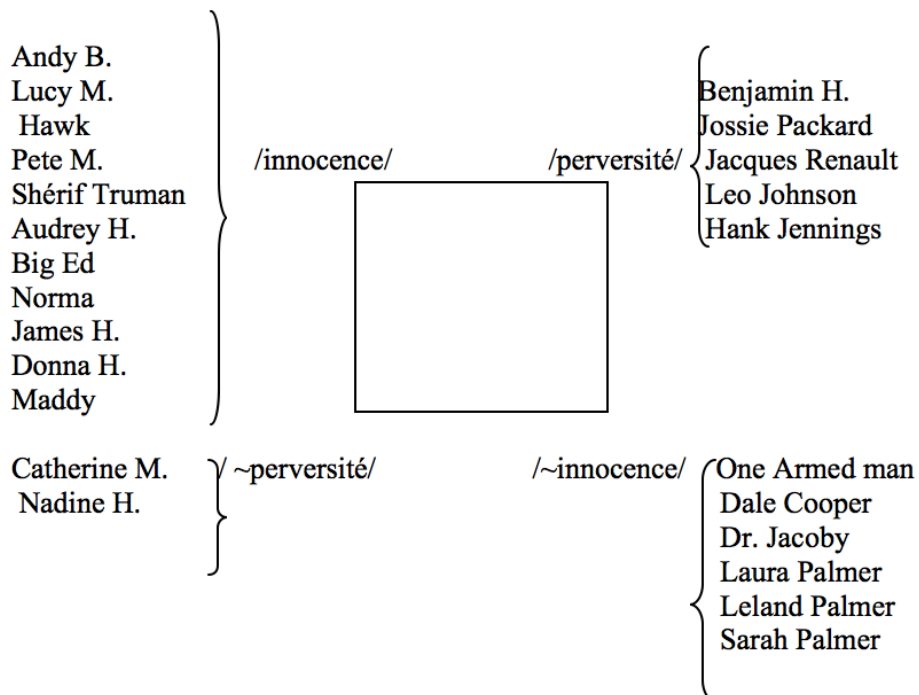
Andy B.
Lucy M.
Hawk
Pete M.
Shérif Truman
Audrey H.
Big Ed
Norma
James H.
Donna H.
Maddy

/innocence/

/perversité/

Benjamin H.
Jossie Packard
Jacques Renault
Leo Johnson
Hank Jennings

Catherine M.
Nadine H.

/~perversité/

/~innocence/

One Armed man
Dale Cooper
Dr. Jacoby
Laura Palmer
Leland Palmer
Sarah Palmer